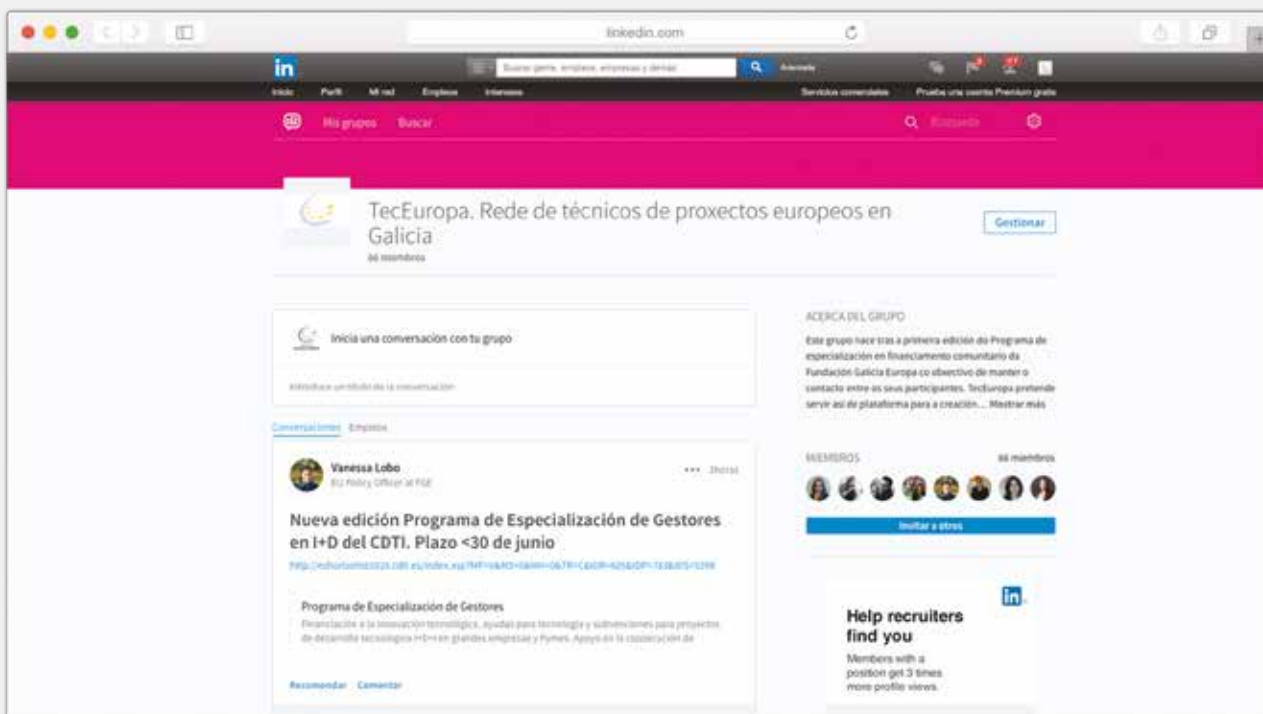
linkedin.com

in

Buscar gente, empleos, empresas y demás

Avanzada

Inicio Perfil Mi red Empleos Intereses

Servicios comerciales Prueba una cuenta Premium gratis

Mis grupos Buscar

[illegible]

TecEuropa. Rede de técnicos de proxectos europeos en Galicia

86 miembros

Gestionar

Inicia una conversación con tu grupo

Introduce un título de la conversación

Conversaciones Empleos

Vanessa Lobo

EU Policy Officer at FGE

••• 3horas

Nueva edición Programa de Especialización de Gestores en I+D del CDTI. Plazo <30 de junio

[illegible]

Programa de Especialización de Gestores

Financiación a la innovación tecnológica, ayudas para tecnología y subvenciones para proyectos de desarrollo tecnológico I+D+i en grandes empresas y Pymes. Apoyo en la capitación de

Recomendar Comentar

ACERCA DEL GRUPO

Este grupo nace tras a primeira edición do Programa de especialización en financiamento comunitario da Fundación Galicia Europa co obxectivo de manter o contacto entre os seus participantes. TecEuropa pretende servir así de plataforma para a creación... Mostrar más

MIEMBROS

86 miembros

Invitar a otros

in

Help recruiters find you

Members with a position get 3 times more profile views.